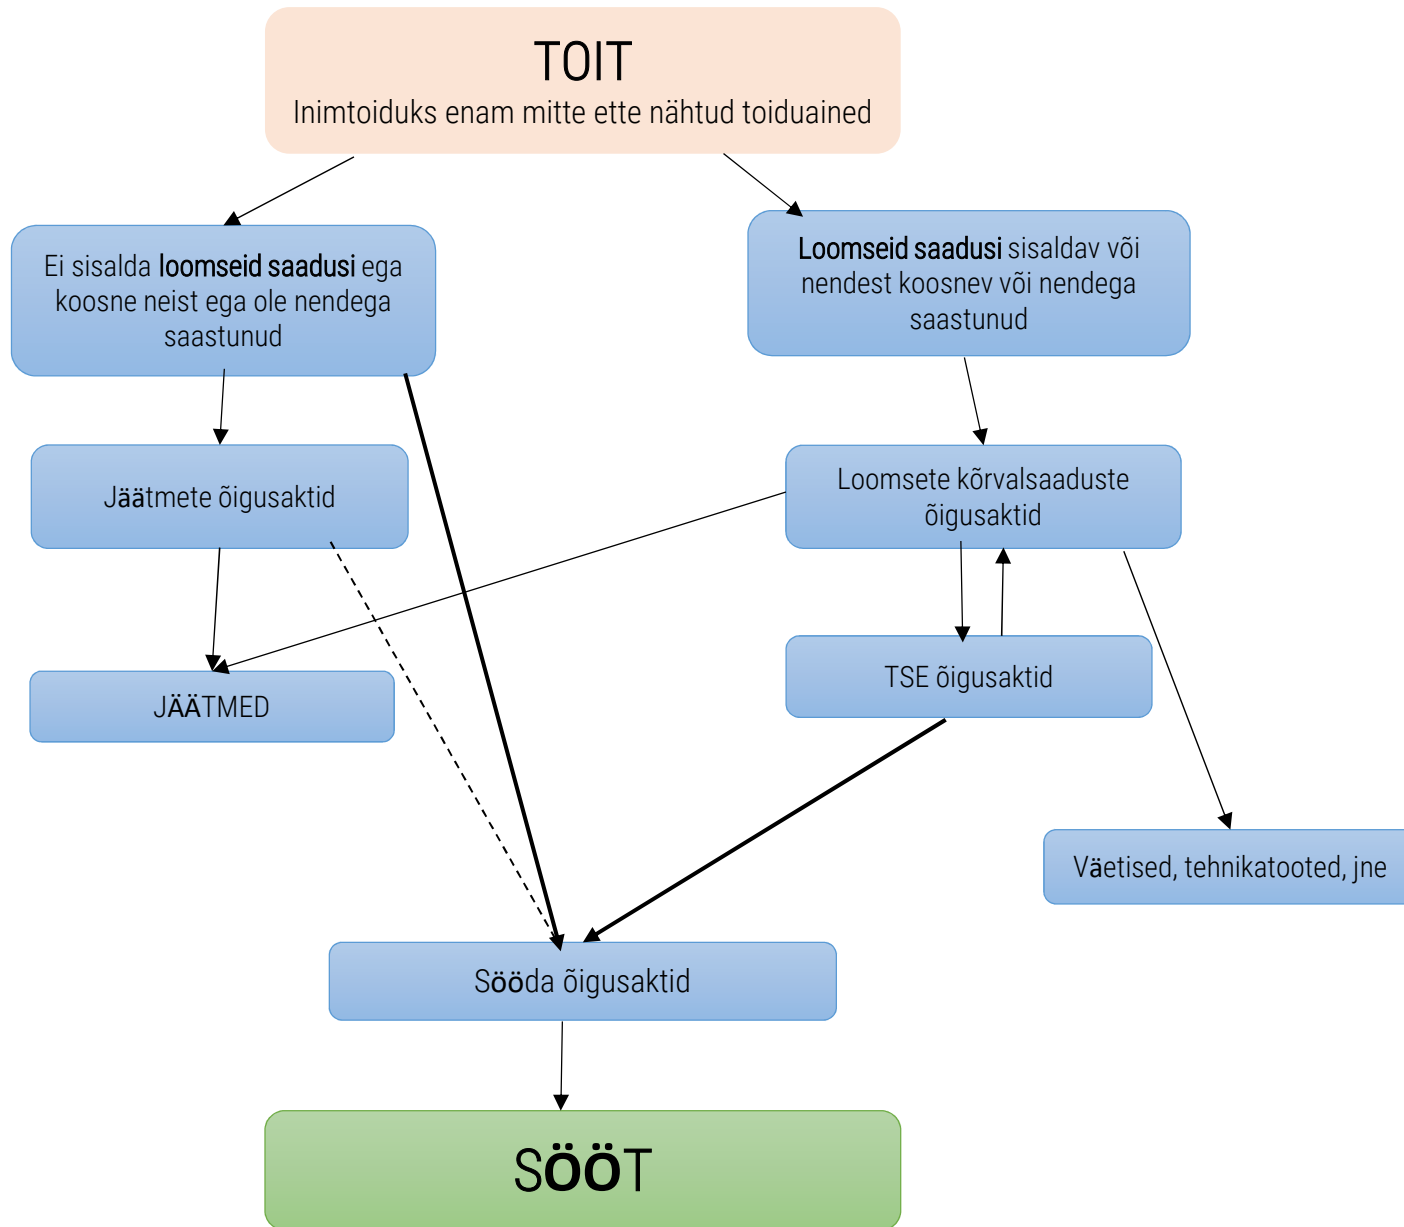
TOIT
Inimtoiduks enam mitte ette nähtud toiduained

Ei sisalda loomseid saadusi ega koosne neist ega ole nendega saastunud

Loomseid saadusi sisaldav või nendest koosnev või nendega saastunud

Jäätmete õigusaktid

Loomsete kõrvalsaaduste õigusaktid

JÄÄTMED

TSE õigusaktid

Väetised, tehnikatooted, jne

Sööda õigusaktid

SÖÖT